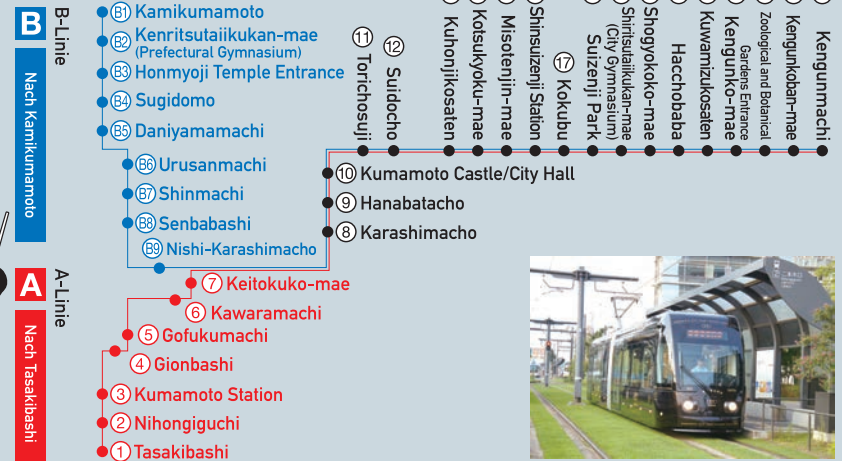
B B-Linie

Nach Kamikumamoto

B1 Kamikumamoto
B2 Kenritsutaiikukan-mae (Prefectural Gymnasium)
B3 Honmyoji Temple Entrance
B4 Sugidomo
B5 Daniyamamachi
B6 Urusanmachi
B7 Shinmachi
B8 Senbabashi
B9 Nishi-Karashimacho

A A-Linie

Nach Tasakibashi

7 Keitokuko-mae
6 Kawaramachi
5 Gofukumachi
4 Gionbashi
3 Kumamoto Station
2 Nihongiguchi
1 Tasakibashi

10 Kumamoto Castle/City Hall
9 Hanabatacho
8 Karashimacho

11 Torichosuji
12 Suidocho
Kuhonjikosaten
Kotsukyoku-mae
Misotenjin-mae
Shinsuizenji Station
17 Kokufu
Shiritsutaiikukan-mae (City Gymnasium)
Suizenji Park
Shogyokoko-mae
Hacchobaba
Kuwamizukosaten
Kengunko-mae
Zoological and Botanical Gardens Entrance
Kengunkoban-mae
Kengunmachi